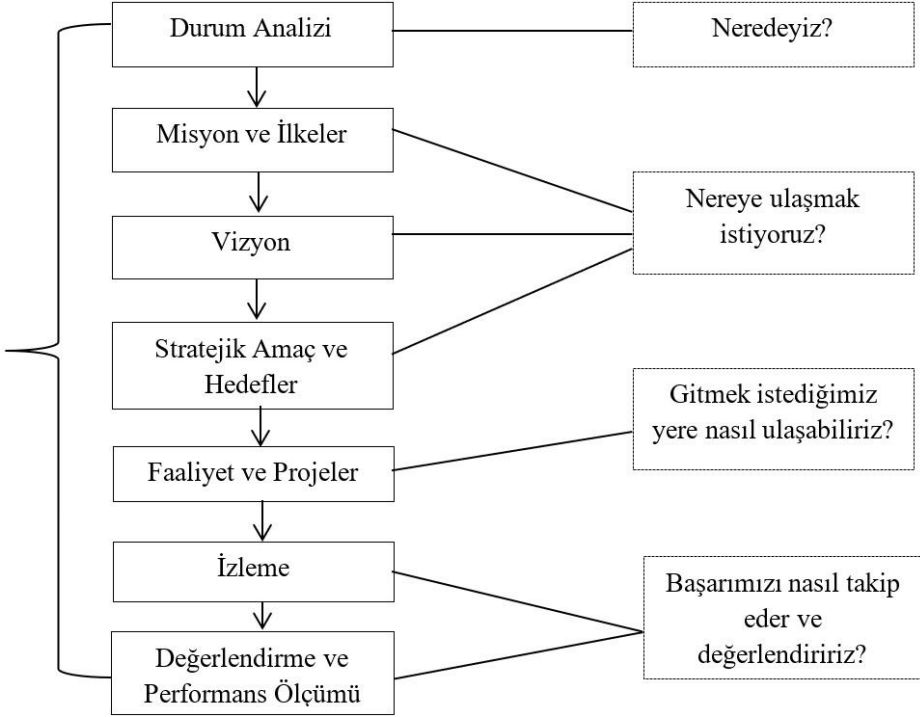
Durum Analizi

Neredeyiz?

Misyon ve İlkeler

Nereye ulaşmak istiyoruz?

Vizyon

Stratejik Amaç ve Hedefler

Gitmek istediğimiz yere nasıl ulaşabiliriz?

Faaliyet ve Projeler

İzleme

Başarımızı nasıl takip eder ve değerlendiririz?

Değerlendirme ve Performans Ölçümü